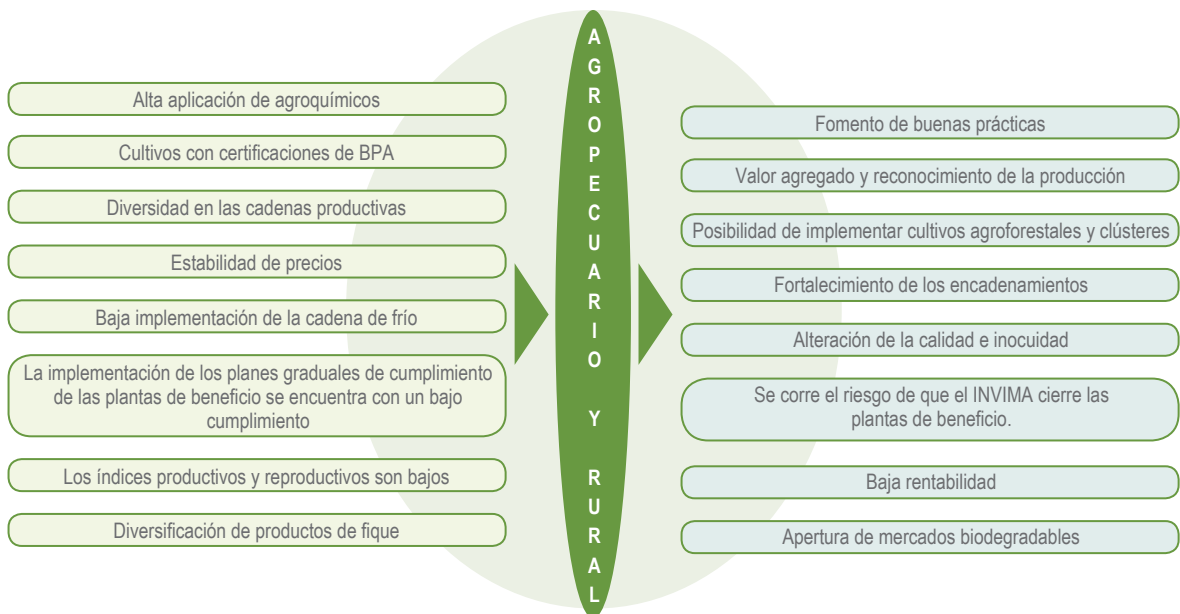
Alta aplicación de agroquímicos

Cultivos con certificaciones de BPA

Diversidad en las cadenas productivas

Estabilidad de precios

Baja implementación de la cadena de frío

La implementación de los planes graduales de cumplimiento de las plantas de beneficio se encuentra con un bajo cumplimiento

Los índices productivos y reproductivos son bajos

Diversificación de productos de fique

A G R O P E C U A R I O Y R U R A L

Fomento de buenas prácticas

Valor agregado y reconocimiento de la producción

Posibilidad de implementar cultivos agroforestales y clústeres

Fortalecimiento de los encadenamientos

Alteración de la calidad e inocuidad

Se corre el riesgo de que el INVIMA cierre las plantas de beneficio.

Baja rentabilidad

Apertura de mercados biodegradables